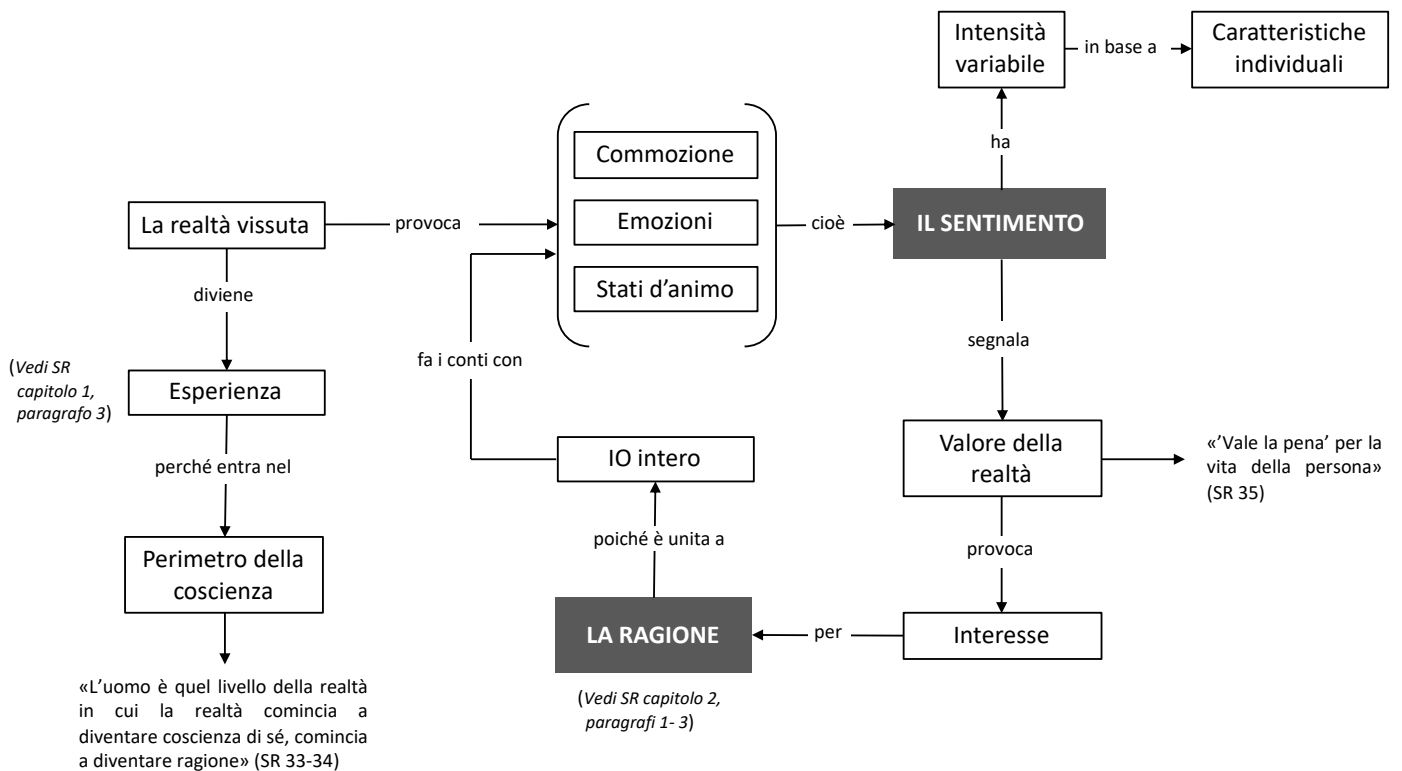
Intensità variabile

in base a

Caratteristiche individuali

ha

La realtà vissuta

provoca

Commozione

Emozioni

Stati d'animo

cioè

IL SENTIMENTO

diviene

fa i conti con

segnala

(*Vedi SR capitolo 1, paragrafo 3*)

Esperienza

perché entra nel

IO intero

Valore della realtà

«'Vale la pena' per la vita della persona» (SR 35)

poiché è unita a

provoca

Perimetro della coscienza

LA RAGIONE

per

Interesse

«L'uomo è quel livello della realtà in cui la realtà comincia a diventare coscienza di sé, comincia a diventare ragione» (SR 33-34)

(*Vedi SR capitolo 2, paragrafi 1- 3*)